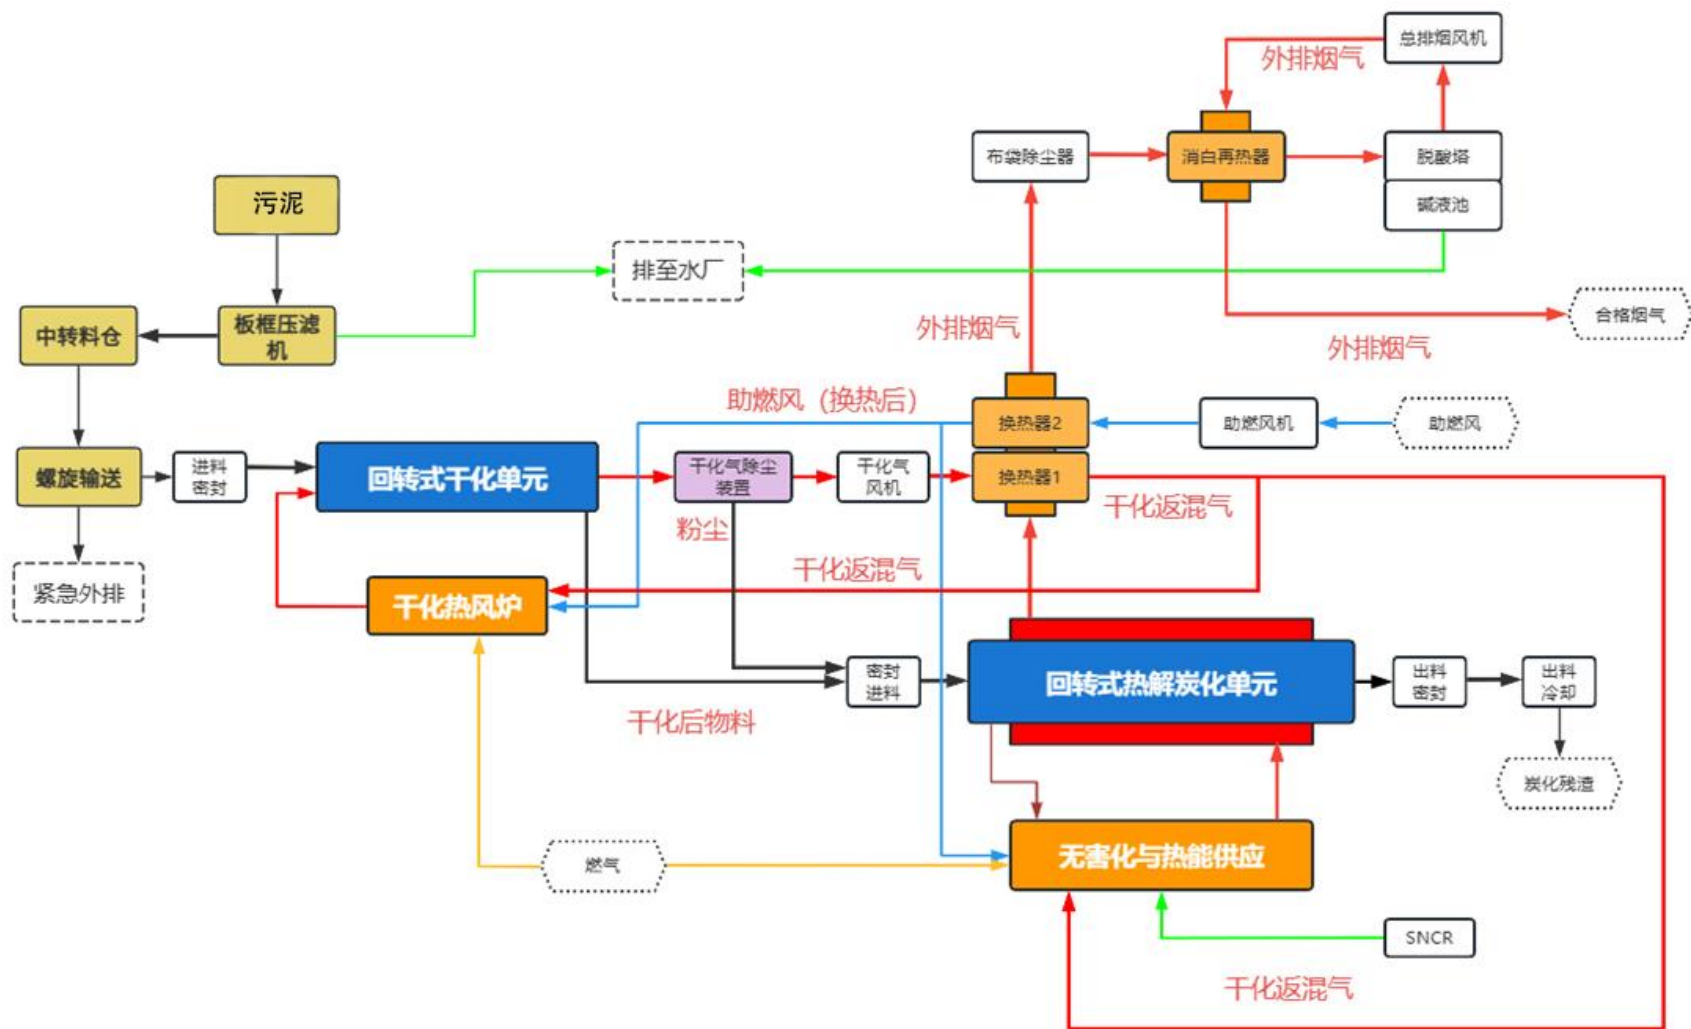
总排烟风机

外排烟气

布袋除尘器

消白再热器

脱酸塔

碱液池

污泥

排至水厂

合格烟气

中转料仓

板框压滤机

外排烟气

外排烟气

助燃风（换热后）

换热器2

助燃风机

助燃风

螺旋输送

进料密封

回转式干化单元

干化气除尘装置

干化气风机

换热器1

干化返混气

粉尘

紧急外排

干化返混气

干化热风炉

密封进料

回转式热解炭化单元

出料密封

出料冷却

干化后物料

炭化残渣

燃气

无害化与热能供应

SNCR

干化返混气